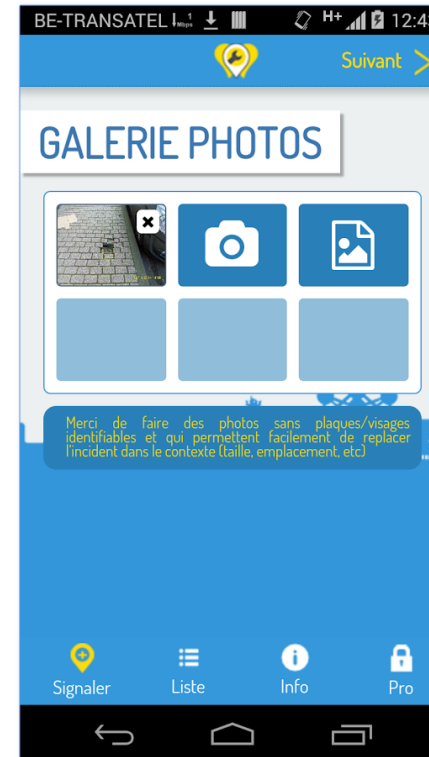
BE-TRANSATEL H+ 12:45

Suivant

GALERIE PHOTOS

Merci de faire des photos sans plaques/visages identifiables et qui permettent facilement de replacer l'incident dans le contexte (taille, emplacement, etc)

Signaler
Liste
Info
Pro